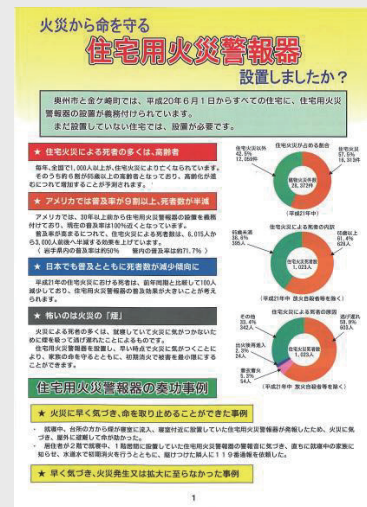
火災から命を守る

住宅用火災警報器

設置しましたか？

奥州市と金ケ崎町では、平成20年6月1日からすべての住宅に、住宅用火災警報器の設置が義務付けられています。

まだ設置していない住宅では、設置が必要です。

★ 住宅火災による死者の多くは、高齢者

毎年、全国で1,000人以上が、住宅火災によりなくなられています。そのうち約6割が65歳以上の高齢者となっており、高齢化が進むにつれて増加することが予測されます。

★ アメリカでは普及率が9割以上、死者数が半減

アメリカでは、30年以上前から住宅用火災警報器の設置を義務付けており、現在の普及率は100%近くとなっています。

普及率が高まるにつれて、住宅火災による死者数は、6,015人から3,000人前後へ半減する効果を上げています。

（ 岩手県内の普及率は50%　 県内の普及率は約71.7%）

★ 日本でも普及とともに死者数が減少傾向に

平成21年中の住宅火災による死者数は、前年同期と比較して100人減少しており、住宅用火災警報器の普及効果が大きいことが考えられます。

★ 怖いのは火災の「煙」

火災による死者の多くは、就寝していて火災に気がつかなかったために煙を吸って逃げ遅れたことによるものです。

住宅用火災警報器を設置し、早い時点で火災に気がつくことにより、家族の命を守るとともに、初期消火で被害を最小限にすることができます。

住宅用火災警報器の奏功事例

★ 火災に早く気づき、命を取り止めることができた事例

・ 就寝中、台所の方から煙が流れて来た。寝室付近に設置していた住宅用火災警報器が発報したため、火災に気づき、屋外に避難して命が助かった。

・ 居住者が2階で就寝中、1階居間に設置していた住宅用火災警報器の警報音に気づき、直ちに就寝中の家族に知らせ、水道水で初期消火を行うとともに、駆けつけた隣人に119番通報を依頼した。

★ 早く気づき、火災発生又は拡大に至らなかった事例

住宅火災以外 62.5% 17,359件
住宅火災 37.5% 15,513件
住宅火災が占める割合
建物火災 28,372件
(平成21年中)

住宅火災による死者の内訳
その他 38.6% 395人
高齢者 61.4% 628人
住宅火災による死者 1,023人
(平成21年中 放火自殺者等を除く)

住宅火災による死者の発生状況
その他 33.4% 342人
逃げ遅れ 58.9% 603人
着衣着火 2.3% 24人
出火後再進入 5.3% 54人
(平成21年中 放火自殺者等を除く)

1